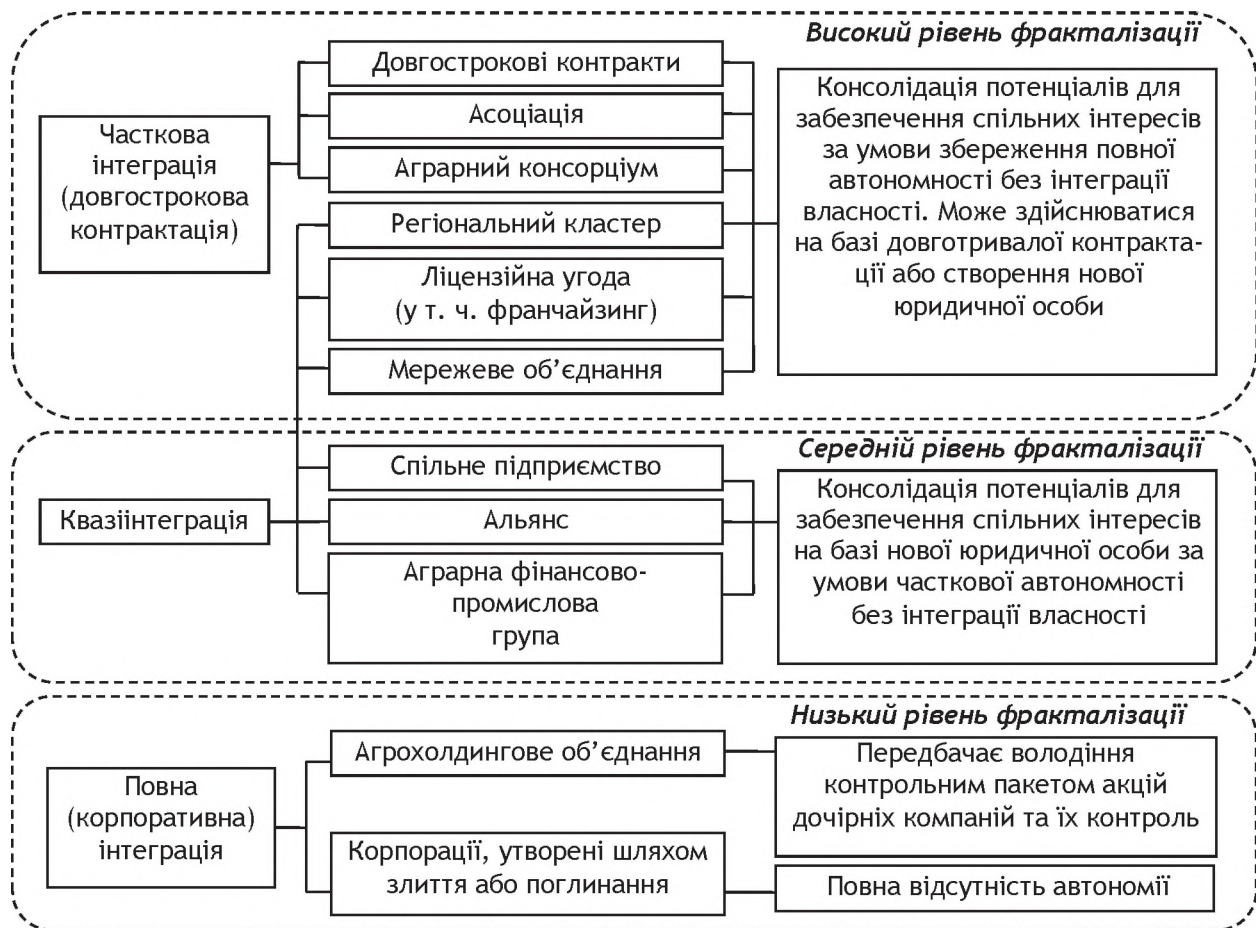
Високий рівень фракталізації

Часткова інтеграція (довгострокова контрактація)

Довгострокові контракти

Асоціація

Аграрний консорціум

Регіональний кластер

Ліцензійна угода (у т. ч. франчайзинг)

Мережеве об'єднання

Консолідація потенціалів для забезпечення спільних інтересів за умови збереження повної автономності без інтеграції власності. Може здійснюватися на базі довготривалої контрактації або створення нової юридичної особи

Середній рівень фракталізації

Квазіінтеграція

Спільне підприємство

Альянс

Аграрна фінансово-промислова група

Консолідація потенціалів для забезпечення спільних інтересів на базі нової юридичної особи за умови часткової автономності без інтеграції власності

Низький рівень фракталізації

Повна (корпоративна) інтеграція

Агрохолдингове об'єднання

Корпорації, утворені шляхом злиття або поглинання

Передбачає володіння контрольним пакетом акцій дочірніх компаній та їх контроль

Повна відсутність автономії